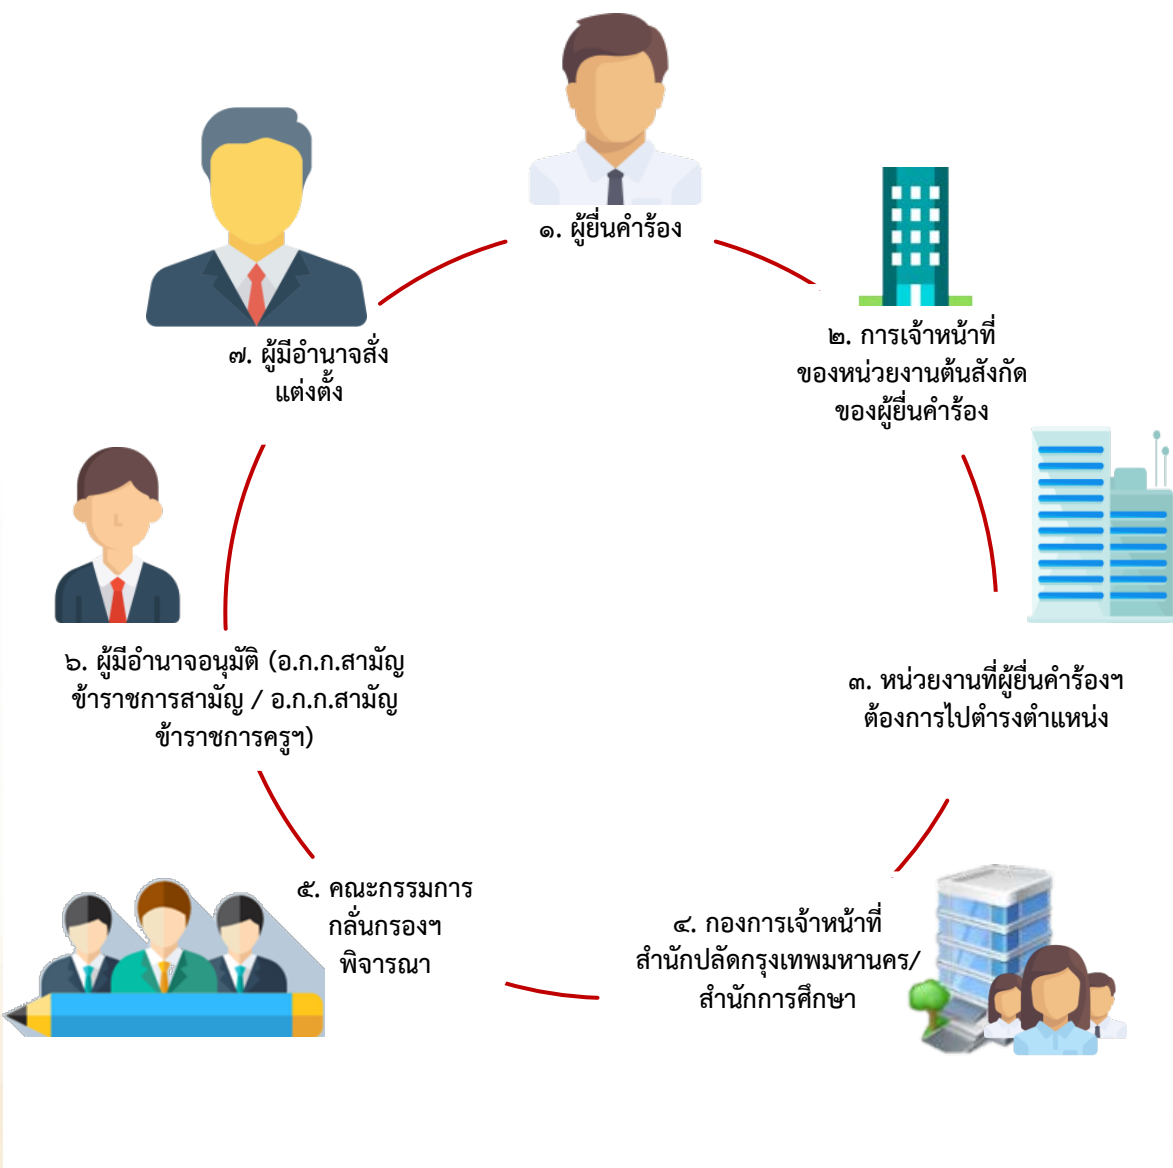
๑. ผู้ยื่นคำร้อง

๒. การเจ้าหน้าที่ ของหน่วยงานต้นสังกัด ของผู้ยื่นคำร้อง

๓. หน่วยงานที่ผู้ยื่นคำร้องฯ ต้องการไปตำรงตำแหน่ง

๔. กองการเจ้าหน้าที่ สำนักปลัดกรุงเทพมหานคร/ สำนักการศึกษา

๕. คณะกรรมการ กลั่นกรองฯ พิจารณา

๖. ผู้มีอำนาจอนุมัติ (อ.ก.ก.สามัญ ข้าราชการสามัญ / อ.ก.ก.สามัญ ข้าราชการครูฯ)

๗. ผู้มีอำนาจสั่ง แต่งตั้ง